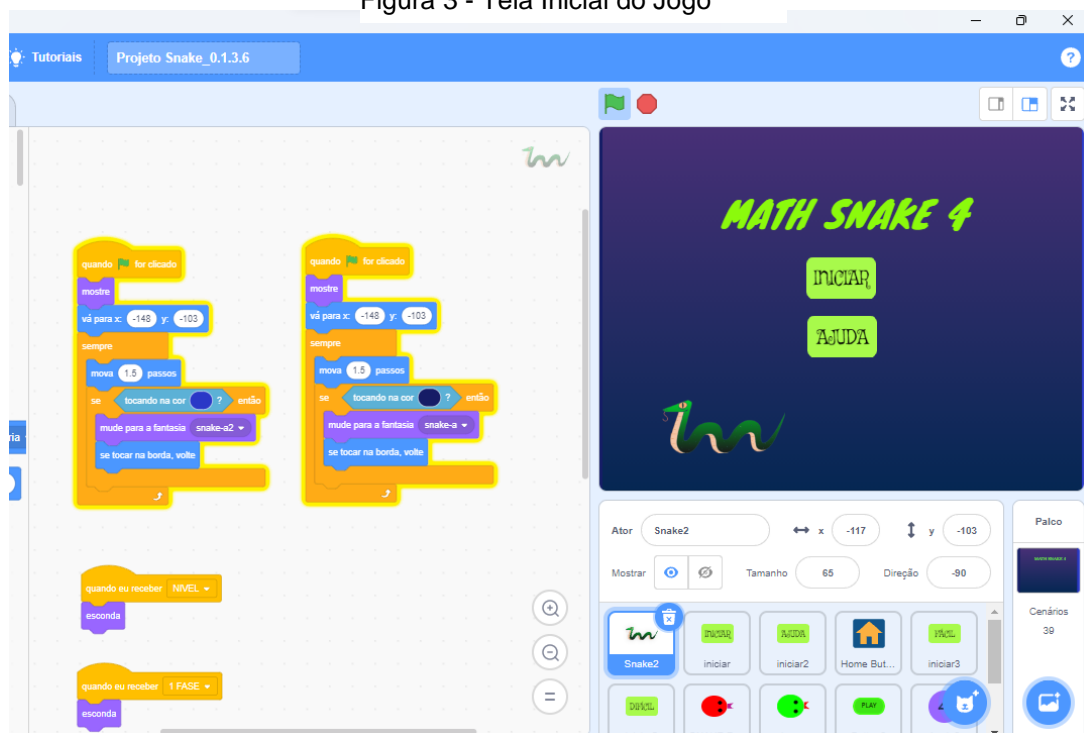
Figura 3 - Tela Inicial do Jogo

Tutoriais
Projeto Snake_0.1.3.6

quando [flag] for clicado
mostre
vá para x: -148 y: -103
sempre
mova 1.5 passos
se tocando na cor ? então
mude para a fantasia snake-a2
se tocar na borda, volte

quando [flag] for clicado
mostre
vá para x: -148 y: -103
sempre
mova 1.5 passos
se tocando na cor ? então
mude para a fantasia snake-a
se tocar na borda, volte

quando eu receber NIVEL
esconda

quando eu receber 1 FASE
esconda

ria

MATH SNAKE 4
INICIAR
AJUDA

Ator Snake2
x -117
y -103
Mostrar
Tamanho 65
Direção -90

Snake2
iniciar
iniciar2
Home But...
iniciar3
PLAY

Palco
Cenários
39